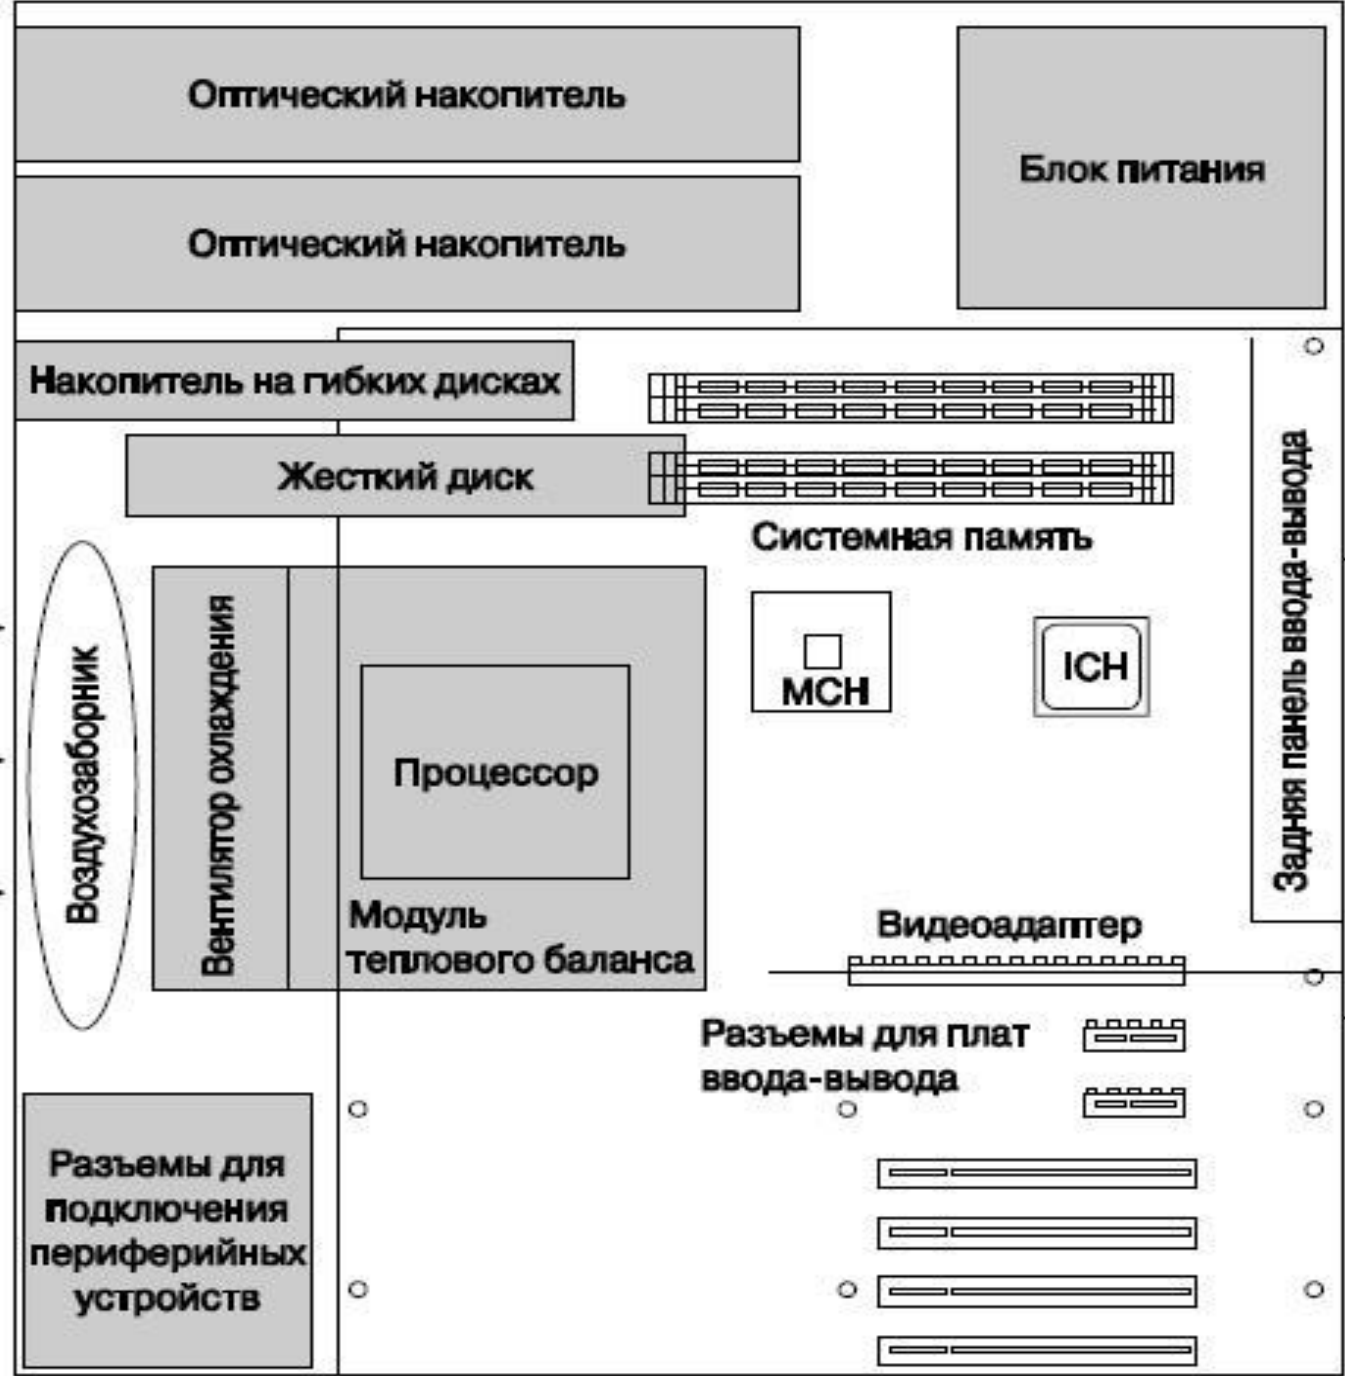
Оптический накопитель

Оптический накопитель

Блок питания

Накопитель на гибких дисках

Жесткий диск

Системная память

Задняя панель ввода-вывода

Воздухозаборник

Вентилятор охлаждения

MCH

ICH

Процессор

Модуль теплового баланса

Видеоадаптер

Разъемы для плат ввода-вывода

Разъемы для подключения периферийных устройств